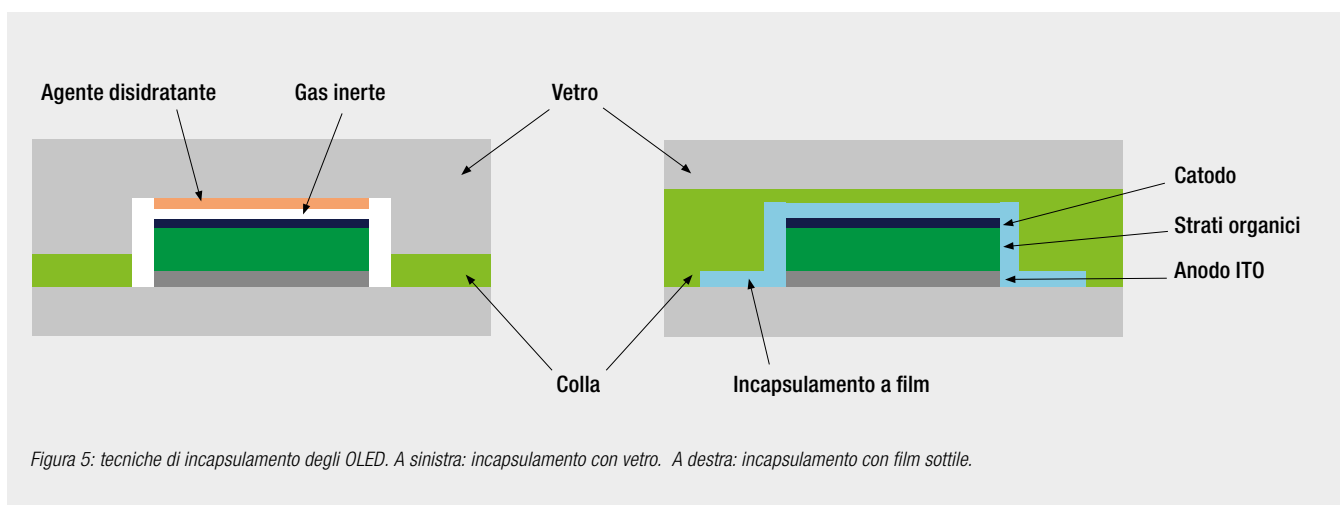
Agente disidratante
Gas inerte
Vetro
Catodo
Strati organici
Anodo ITO
Colla
Incapsulamento a film

Figura 5: tecniche di incapsulamento degli OLED. A sinistra: incapsulamento con vetro. A destra: incapsulamento con film sottile.